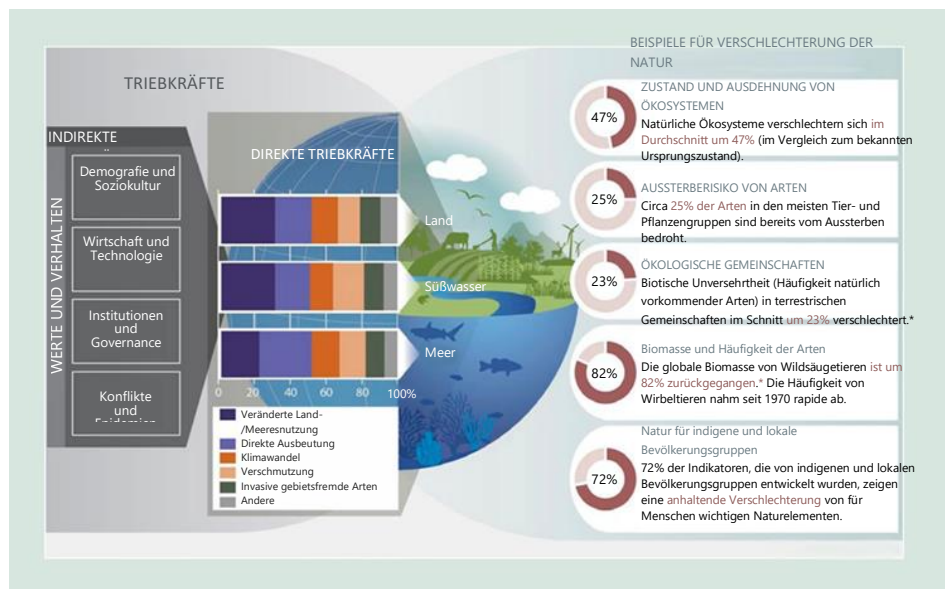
TRIEBKRÄFTE

INDIREKTE

WERTE UND VERHALTEN

Demografie und Soziokultur

Wirtschaft und Technologie

Institutionen und Governance

Konflikte und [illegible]

DIREKTE TRIEBKRÄFTE

Land

Süßwasser

Meer

0 20 40 60 80 100%

Veränderte Land-/Meeresnutzung
Direkte Ausbeutung
Klimawandel
Verschmutzung
Invasive gebietsfremde Arten
Andere

BEISPIELE FÜR VERSCHLECHTERUNG DER NATUR

47%
ZUSTAND UND AUSDEHNUNG VON ÖKOSYSTEMEN
Natürliche Ökosysteme verschlechtern sich im Durchschnitt um 47% (im Vergleich zum bekannten Ursprungszustand).

25%
AUSSTERBERISIKO VON ARTEN
Circa 25% der Arten in den meisten Tier- und Pflanzengruppen sind bereits vom Aussterben bedroht.

23%
ÖKOLOGISCHE GEMEINSCHAFTEN
Biotische Unversehrtheit (Häufigkeit natürlich vorkommender Arten) in terrestrischen Gemeinschaften im Schnitt um 23% verschlechtert.*

82%
Biomasse und Häufigkeit der Arten
Die globale Biomasse von Wildsäugetieren ist um 82% zurückgegangen.* Die Häufigkeit von Wirbeltieren nahm seit 1970 rapide ab.

72%
Natur für indigene und lokale Bevölkerungsgruppen
72% der Indikatoren, die von indigenen und lokalen Bevölkerungsgruppen entwickelt wurden, zeigen eine anhaltende Verschlechterung von für Menschen wichtigen Naturelementen.